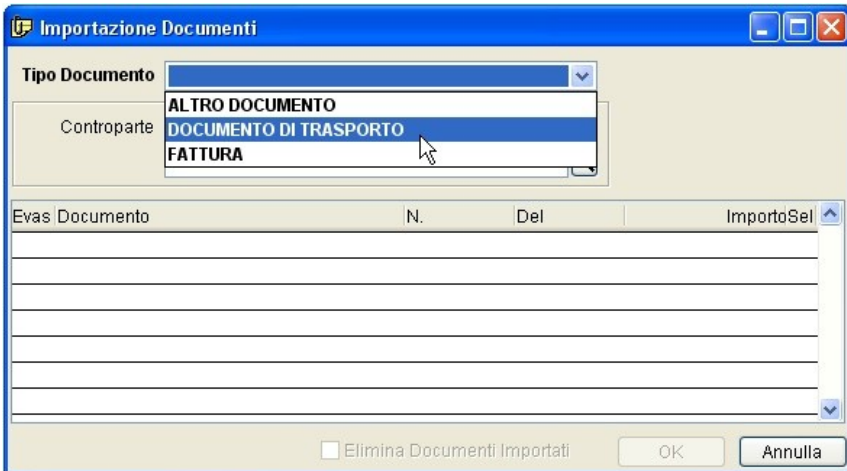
Importazione Documenti

Tipo Documento

ALTRO DOCUMENTO
DOCUMENTO DI TRASPORTO
FATTURA

Controparte

| Evas | Documento | N. | Del | Importo | Sel |
|---|---|---|---|---|---|
| | | | | | |

Elimina Documenti Importati

OK

Annulla